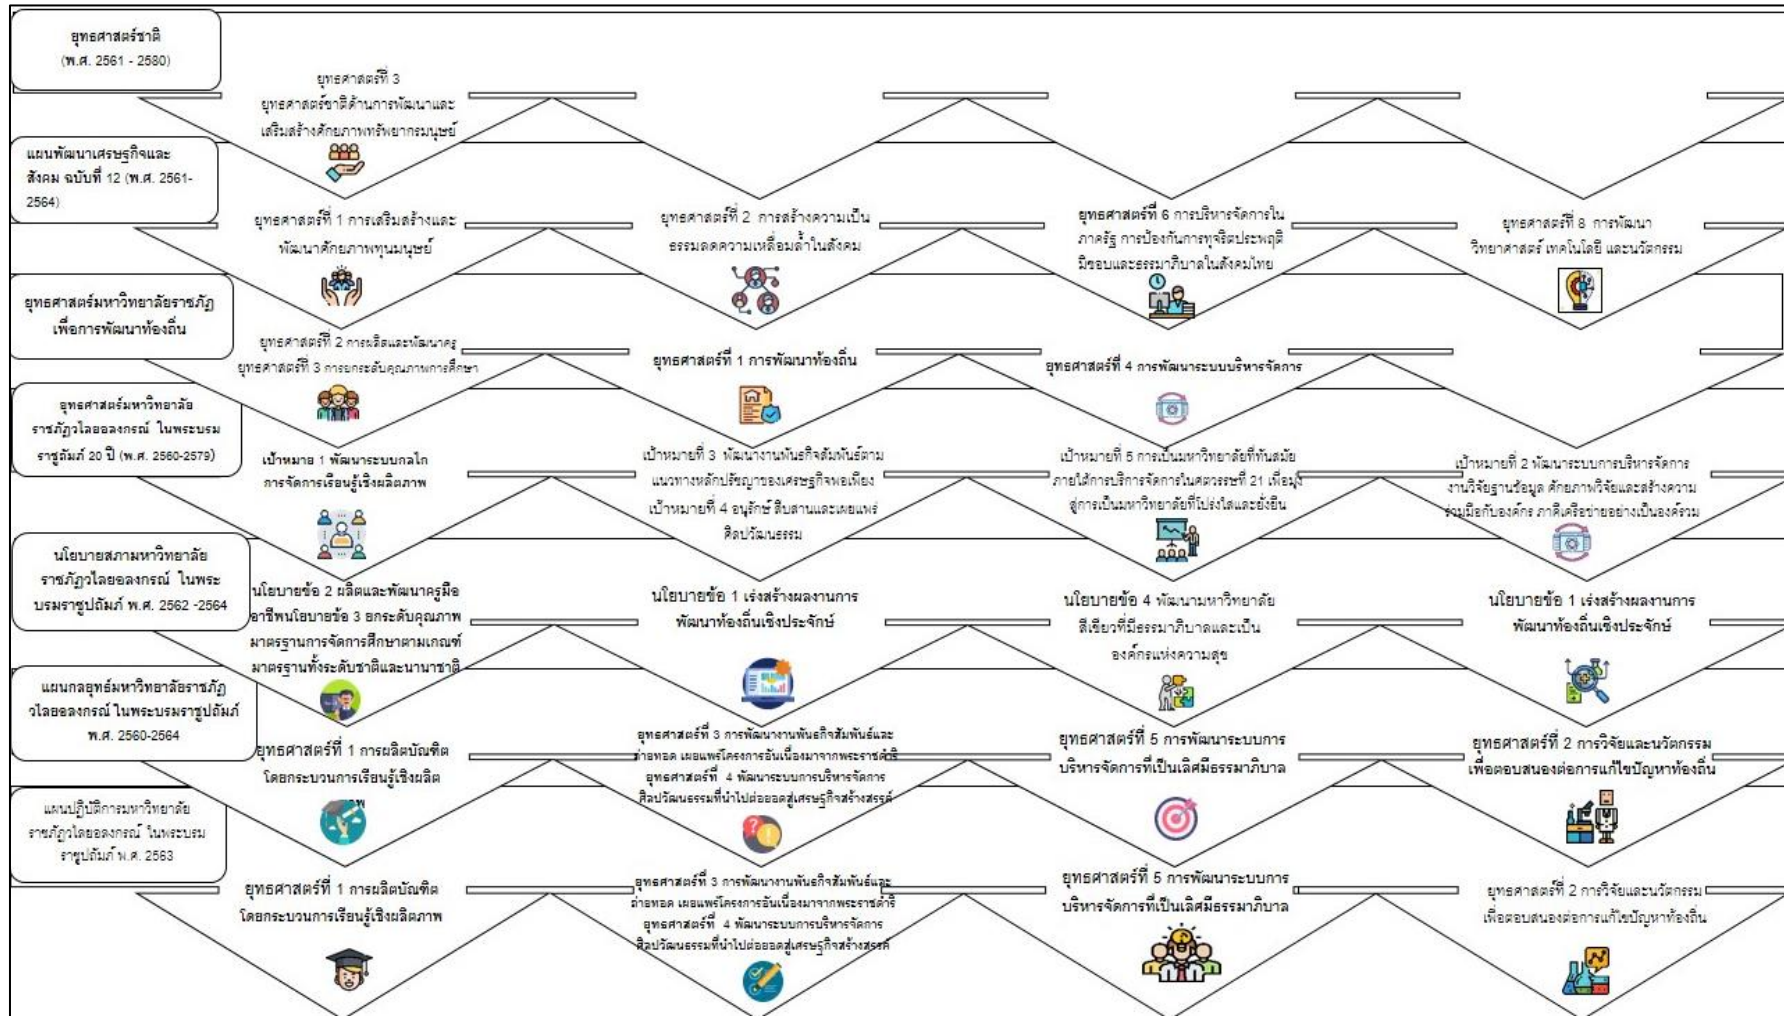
ยุทธศาสตร์ชาติ (พ.ศ. 2561 - 2580)

ยุทธศาสตร์ที่ 3 ยุทธศาสตร์ชาติด้านการพัฒนาและเสริมสร้างศักยภาพทรัพยากรมนุษย์

แผนพัฒนาเศรษฐกิจและสังคม ฉบับที่ 12 (พ.ศ. 2561-2564)

ยุทธศาสตร์ที่ 1 การเสริมสร้างและพัฒนาศักยภาพทุนมนุษย์

ยุทธศาสตร์ที่ 2 การสร้างความเป็นธรรมลดความเหลื่อมล้ำในสังคม

ยุทธศาสตร์ที่ 6 การบริหารจัดการในภาครัฐ การป้องกันการทุจริตประพฤติมิชอบและธรรมาภิบาลในสังคมไทย

ยุทธศาสตร์ที่ 8 การพัฒนาวิทยาศาสตร์ เทคโนโลยี และนวัตกรรม

ยุทธศาสตร์มหาวิทยาลัยราชภัฏเพื่อการพัฒนาท้องถิ่น

ยุทธศาสตร์ที่ 2 การผลิตและพัฒนาครู
ยุทธศาสตร์ที่ 3 การยกระดับคุณภาพการศึกษา

ยุทธศาสตร์ที่ 1 การพัฒนาท้องถิ่น

ยุทธศาสตร์ที่ 4 การพัฒนาระบบบริหารจัดการ

ยุทธศาสตร์มหาวิทยาลัยราชภัฏวไลยอลงกรณ์ ในพระบรมราชูปถัมภ์ 20 ปี (พ.ศ. 2560-2579)

เป้าหมาย 1 พัฒนาระบบกลไกการจัดการเรียนรู้เชิงผลิตภาพ

เป้าหมายที่ 3 พัฒนางานพันธกิจสัมพันธ์ตามแนวทางหลักปรัชญาของเศรษฐกิจพอเพียง
เป้าหมายที่ 4 อนุรักษ์ สืบสานและเผยแพร่ศิลปวัฒนธรรม

เป้าหมายที่ 5 การเป็นมหาวิทยาลัยที่ทันสมัยภายใต้การบริหารจัดการในศตวรรษที่ 21 เพื่อมุ่งสู่การเป็นมหาวิทยาลัยที่โปร่งใสและยั่งยืน

เป้าหมายที่ 2 พัฒนาระบบการบริหารจัดการงานวิจัยฐานข้อมูล ศักยภาพวิจัยและสร้างความร่วมมือกับองค์กร ภาคีเครือข่ายอย่างเป็นองค์รวม

นโยบายสภามหาวิทยาลัยราชภัฏวไลยอลงกรณ์ ในพระบรมราชูปถัมภ์ พ.ศ. 2562 -2564

นโยบายข้อ 2 ผลิตและพัฒนาครูมืออาชีพนโยบายข้อ 3 ยกระดับคุณภาพมาตรฐานการจัดการศึกษาตามเกณฑ์มาตรฐานทั้งระดับชาติและนานาชาติ

นโยบายข้อ 1 เร่งสร้างผลงานการพัฒนาท้องถิ่นเชิงประจักษ์

นโยบายข้อ 4 พัฒนามหาวิทยาลัยสีเขียวที่มีธรรมาภิบาลและเป็นองค์กรแห่งความสุข

นโยบายข้อ 1 เร่งสร้างผลงานการพัฒนาท้องถิ่นเชิงประจักษ์

แผนกลยุทธ์มหาวิทยาลัยราชภัฏวไลยอลงกรณ์ ในพระบรมราชูปถัมภ์ พ.ศ. 2560-2564

ยุทธศาสตร์ที่ 1 การผลิตบัณฑิตโดยกระบวนการเรียนรู้เชิงผลิต

ยุทธศาสตร์ที่ 3 การพัฒนางานพันธกิจสัมพันธ์และถ่ายทอด เผยแพร่โครงการอันเนื่องมาจากพระราชดำริ
ยุทธศาสตร์ที่ 4 พัฒนาระบบการบริหารจัดการศิลปวัฒนธรรมที่นำไปต่อยอดสู่เศรษฐกิจสร้างสรรค์

ยุทธศาสตร์ที่ 5 การพัฒนาระบบการบริหารจัดการที่เป็นเลิศมีธรรมาภิบาล

ยุทธศาสตร์ที่ 2 การวิจัยและนวัตกรรมเพื่อตอบสนองต่อการแก้ไขปัญหาท้องถิ่น

แผนปฏิบัติการมหาวิทยาลัยราชภัฏวไลยอลงกรณ์ ในพระบรมราชูปถัมภ์ พ.ศ. 2563

ยุทธศาสตร์ที่ 1 การผลิตบัณฑิตโดยกระบวนการเรียนรู้เชิงผลิตภาพ

ยุทธศาสตร์ที่ 3 การพัฒนางานพันธกิจสัมพันธ์และถ่ายทอด เผยแพร่โครงการอันเนื่องมาจากพระราชดำริ
ยุทธศาสตร์ที่ 4 พัฒนาระบบการบริหารจัดการศิลปวัฒนธรรมที่นำไปต่อยอดสู่เศรษฐกิจสร้างสรรค์

ยุทธศาสตร์ที่ 5 การพัฒนาระบบการบริหารจัดการที่เป็นเลิศมีธรรมาภิบาล

ยุทธศาสตร์ที่ 2 การวิจัยและนวัตกรรมเพื่อตอบสนองต่อการแก้ไขปัญหาท้องถิ่น